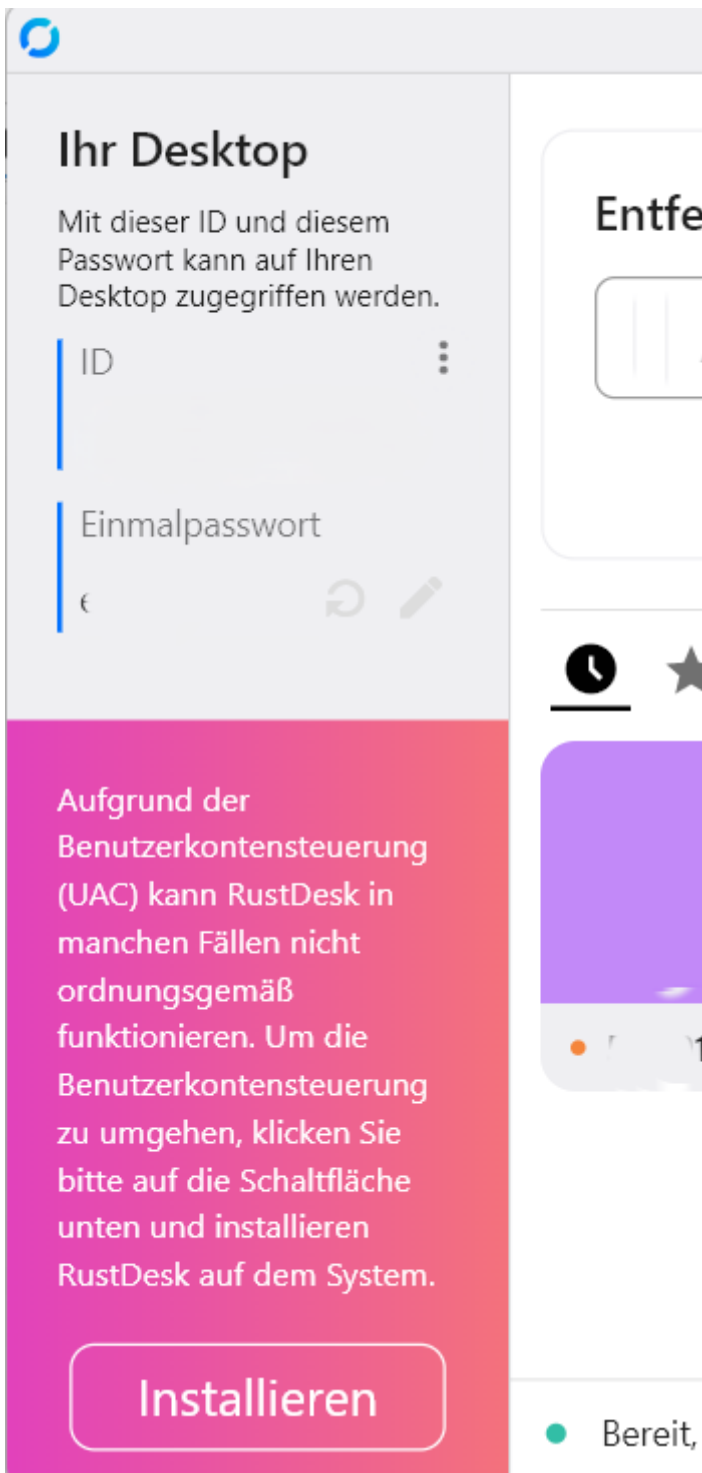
Ihr Desktop

Mit dieser ID und diesem Passwort kann auf Ihren Desktop zugegriffen werden.

ID

Einmalpasswort

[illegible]

Entfe

Aufgrund der Benutzerkontensteuerung (UAC) kann RustDesk in manchen Fällen nicht ordnungsgemäß funktionieren. Um die Benutzerkontensteuerung zu umgehen, klicken Sie bitte auf die Schaltfläche unten und installieren RustDesk auf dem System.

Installieren

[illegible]

Bereit,